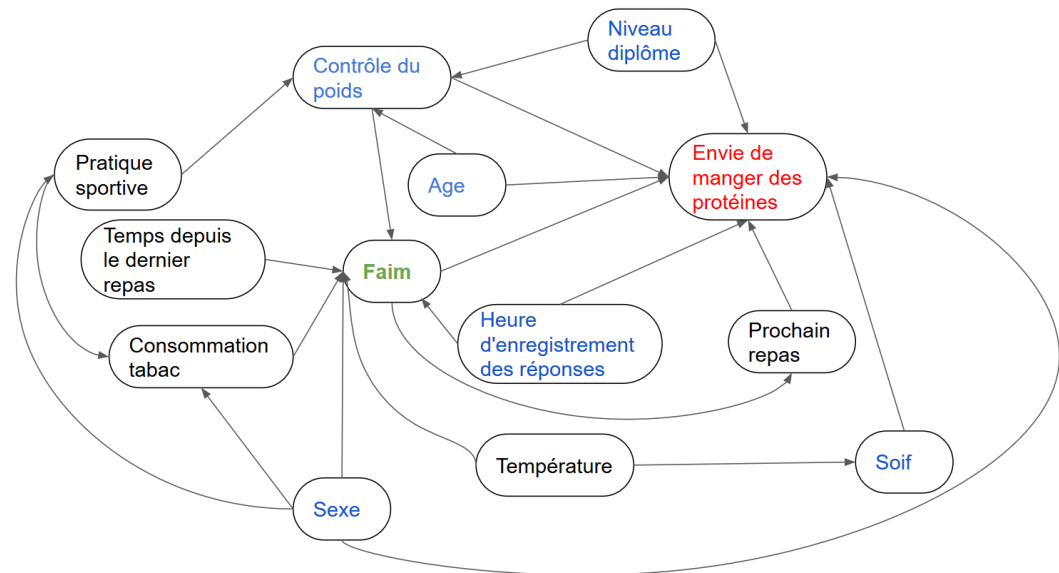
Niveau diplôme

Contrôle du poids

Pratique sportive

Age

Envie de manger des protéines

Temps depuis le dernier repas

Faim

Heure d'enregistrement des réponses

Prochain repas

Consommation tabac

Température

Soif

Sexe